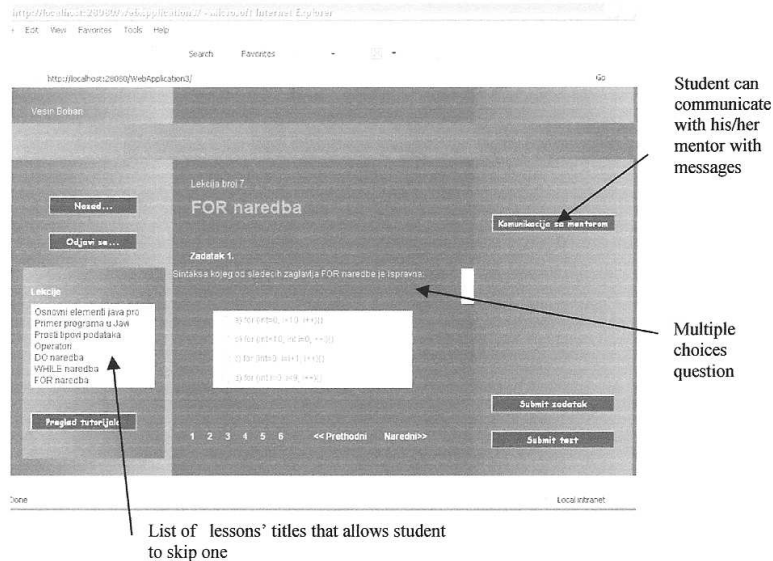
http://localhost:28080/WebApplication3/ - ulaz.aspx - Internet Explorer

Edit View Favorites Tools Help

Search Favorites

http://localhost:28080/WebApplication3/

Go

Vesin Boban

Nazad...

Odjavi se...

Lekcije

Osnovni elementi java pro
Primer programa u Javi
Prosti tipovi podataka
Operatori
DO naredba
WHILE naredba
FOR naredba

Pregled tutorijala

Lekcija broj 7

FOR naredba

Zadatak 1.

Sintaksa kojeg od sledecih zaglavlja FOR naredbe je ispravna:

a) for (int i=0; i<10; i++){}

b) for (int i=10; int i>0; i--){}

c) for (int i=3; i<i+1; i++){}

d) for (int i=0; i<9; i++){}

1 2 3 4 5 6 << Prethodni Naredni>>

Komunikacija sa mentorom

Submit zadatak

Submit test

Done

Local intranet

Student can communicate with his/her mentor with messages

Multiple choices question

List of lessons' titles that allows student to skip one